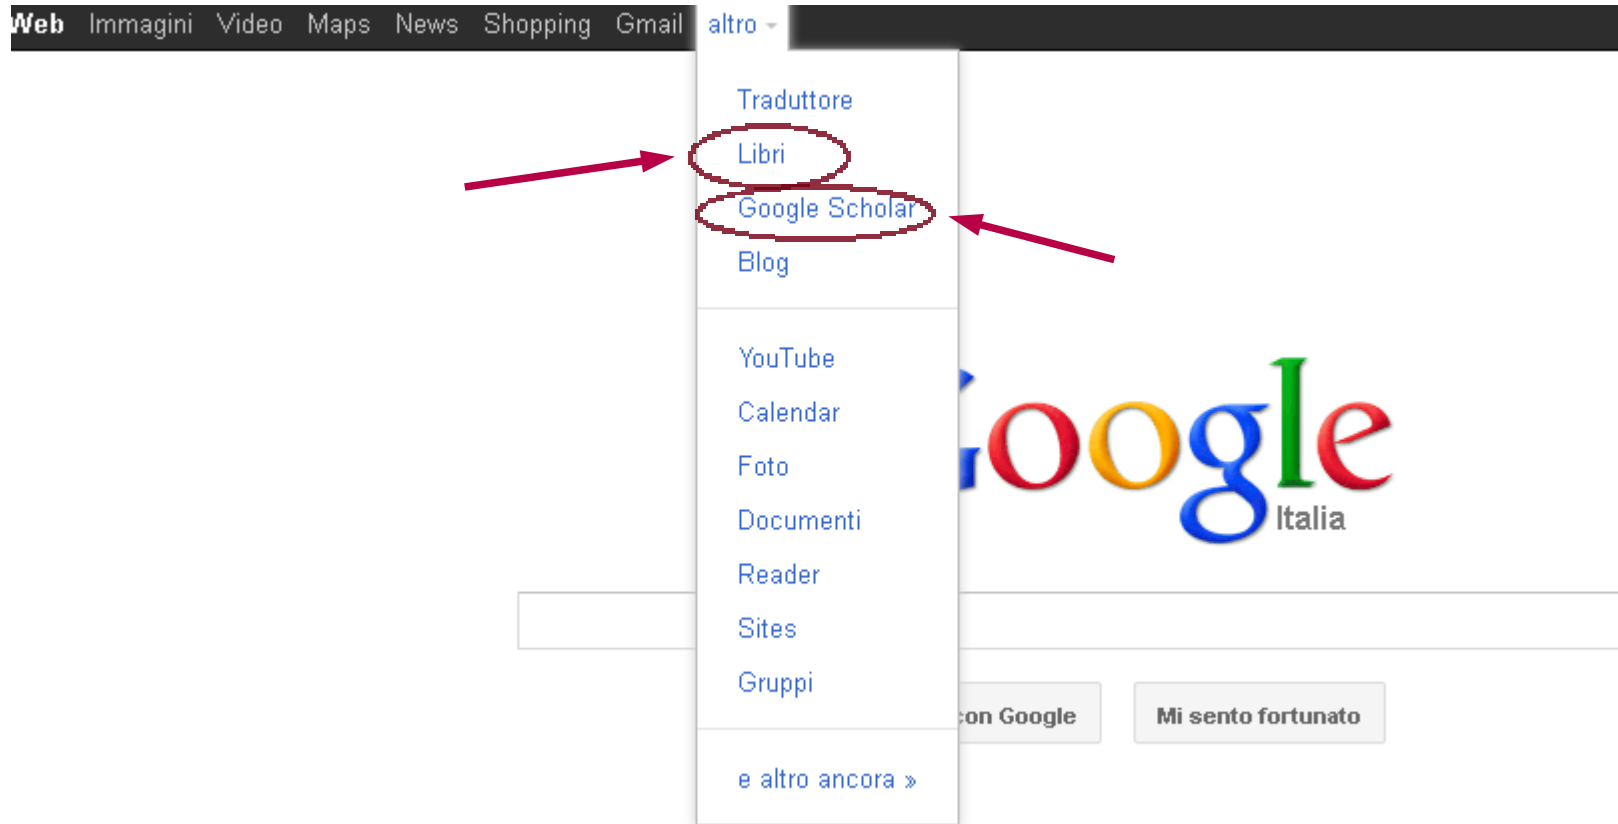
Web Immagini Video Maps News Shopping Gmail altro

Traduttore
Libri
Google Scholar
Blog

YouTube
Calendar
Foto
Documenti
Reader
Sites
Gruppi

e altro ancora »

Google
Italia

con Google
Mi sento fortunato